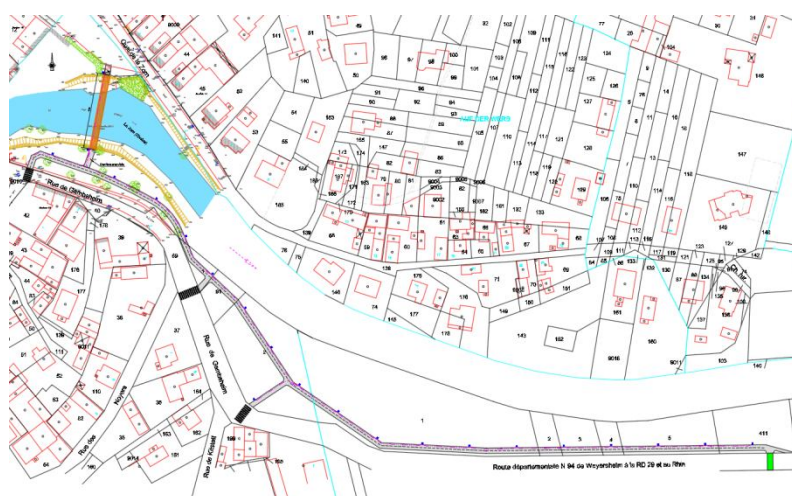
Rue de Gambsheim
Rue des Noyers
Rue de Gambsheim
Rue de Kilstett
Quai du Canal
RUE DES PRES
Route départementale N 94 de Weyersheim à la RD 29 et au Rhin
141
81
92
102
109
111
77
20
104
44
140
96
87
98
100
101
103
104
105
118
122
125
126
127
148
64
91
90
89
93
88
87
86
85
83
84
83
55
164
157
147
82
79
78
80
81
9004
9005
9002
9007
9008
182
181
180
133
128
129
149
147
168
176
177
178
179
174
175
143
150
151
152
9016
9011
135
146
41
42
43
30
39
38
37
36
35
34
24
25
26
27
28
3
4
5
6
1
411
64
161
9014
162
117
110
111
112
113
114
115
116
119
120
121
123
124
125
126
127
128
129
130
131
132
133
134
135
136
137
138